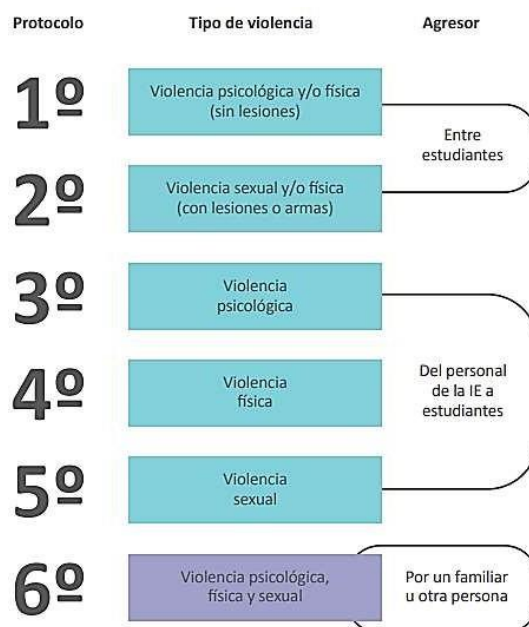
| Protocolo | Tipo de violencia | Agresor |
|---|---|---|
| 1º | Violencia psicológica y/o física (sin lesiones) | Entre estudiantes |
| 2º | Violencia sexual y/o física (con lesiones o armas) | |
| 3º | Violencia psicológica | Del personal de la IE a estudiantes |
| 4º | Violencia física | |
| 5º | Violencia sexual | |
| 6º | Violencia psicológica, física y sexual | Por un familiar u otra persona |